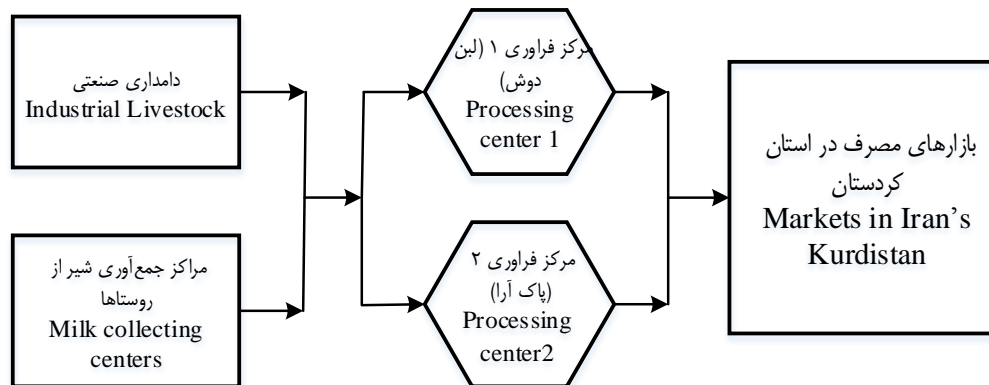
دامداری صنعتی
Industrial Livestock

مراکز جمع‌آوری شیر از روستاها
Milk collecting centers

مرکز فراوری ۱ (لبن دوش)
Processing center 1

مرکز فراوری ۲ (پاک آرا)
Processing center2

بازارهای مصرف در استان کردستان
Markets in Iran's Kurdistan